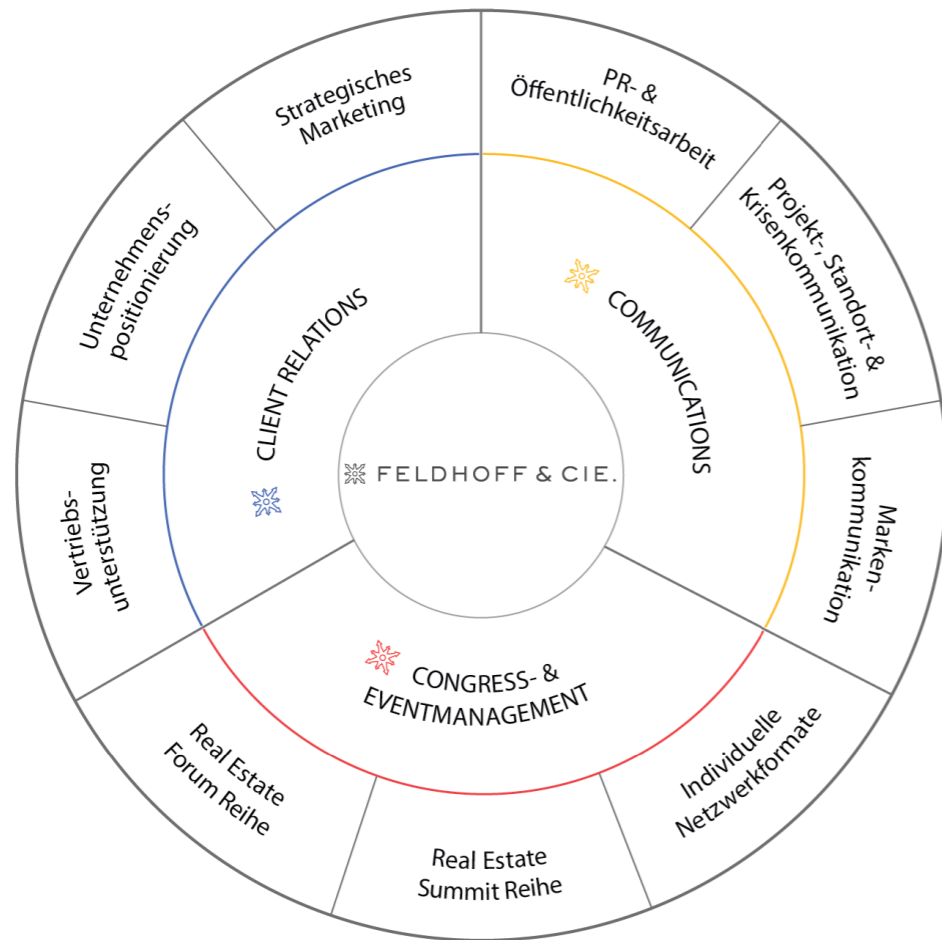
FELDHOFF & CIE.

CLIENT RELATIONS

COMMUNICATIONS

CONGRESS- & EVENTMANAGEMENT

Strategisches Marketing

PR- & Öffentlichkeitsarbeit

Projekt-, Standort- & Krisenkommunikation

Marken-kommunikation

Individuelle Netzwerkformate

Real Estate Summit Reihe

Real Estate Forum Reihe

Vertriebs-unterstützung

Unternehmens-positionierung